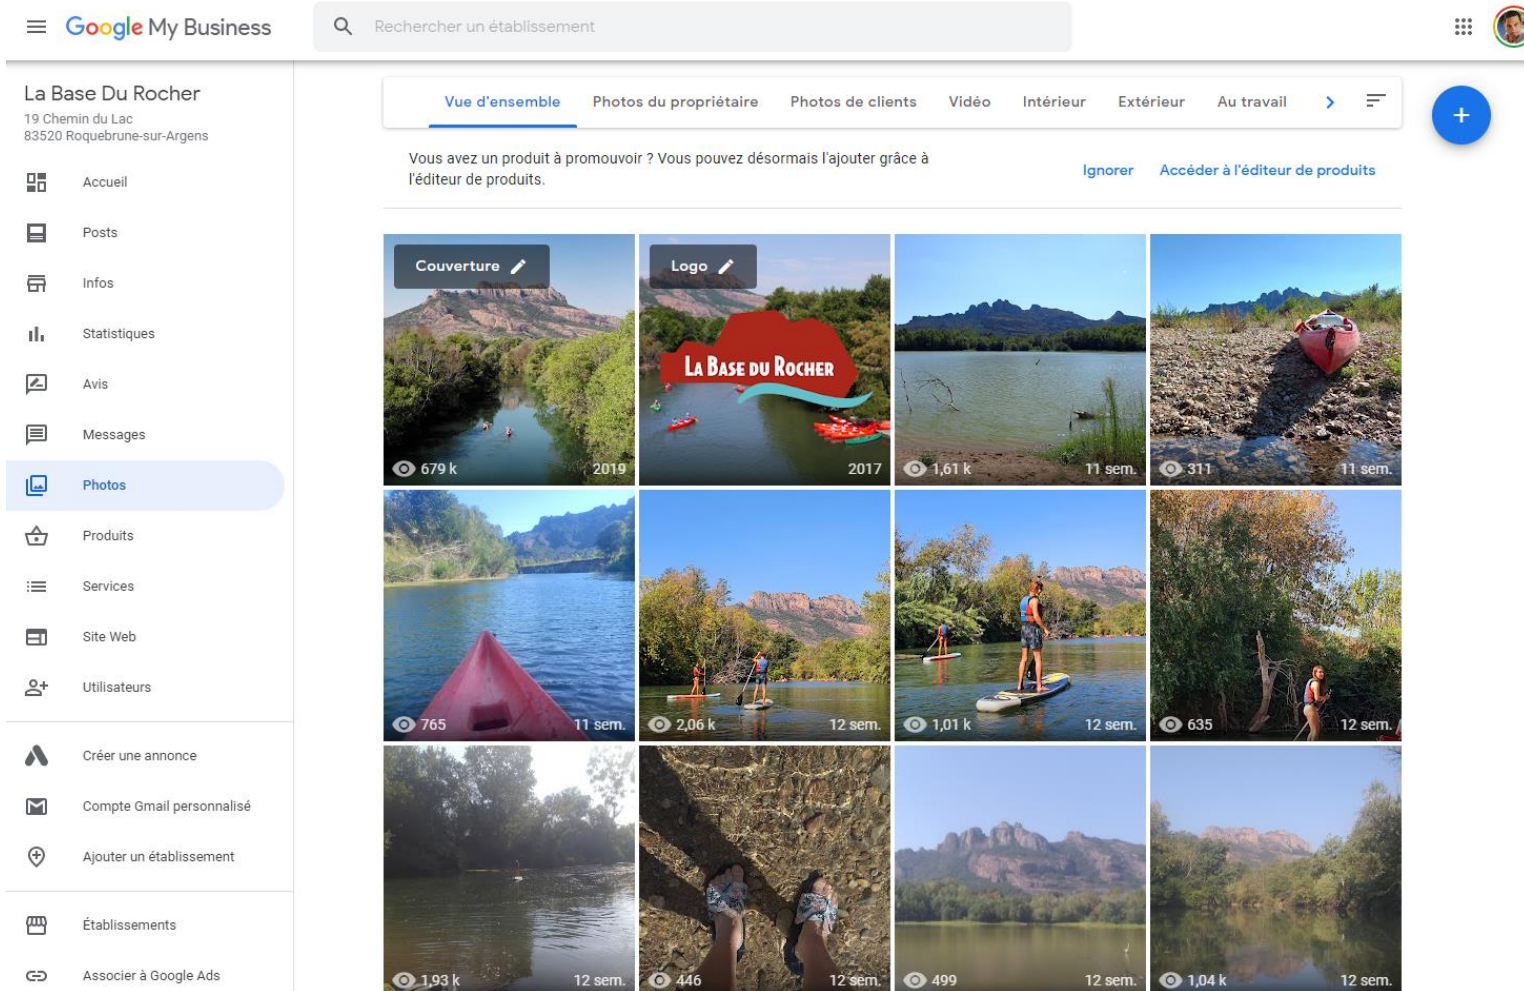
Google My Business

Rechercher un établissement

La Base Du Rocher
19 Chemin du Lac
83520 Roquebrune-sur-Argens

Accueil
Posts
Infos
Statistiques
Avis
Messages
Photos
Produits
Services
Site Web
Utilisateurs

Créer une annonce
Compte Gmail personnalisé
Ajouter un établissement

Établissements
Associer à Google Ads

Vue d'ensemble | Photos du propriétaire | Photos de clients | Vidéo | Intérieur | Extérieur | Au travail

+

Vous avez un produit à promouvoir ? Vous pouvez désormais l'ajouter grâce à l'éditeur de produits.

Ignorer

Accéder à l'éditeur de produits

Couverture
679 k 2019

Logo
LA BASE DU ROCHER
2017

1,61 k 11 sem.

311 11 sem.

765 11 sem.

2,06 k 12 sem.

1,01 k 12 sem.

635 12 sem.

1,93 k 12 sem.

446 12 sem.

499 12 sem.

1,04 k 12 sem.